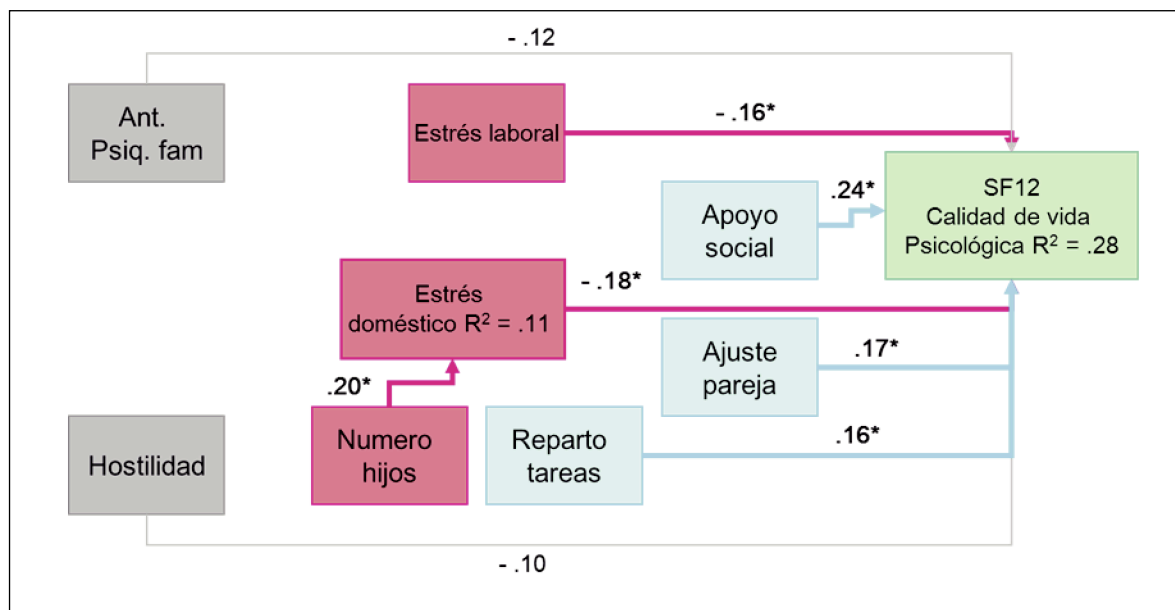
- .12

Ant.
Psiq. fam

Estrés laboral

- .16*

SF12
Calidad de vida
Psicológica $R^2$ = .28

.24*

Apoyo
social

Estrés
doméstico $R^2$ = .11

- .18*

Ajuste
pareja

.17*

.20*

Hostilidad

Numero
hijos

Reparto
tareas

.16*

- .10